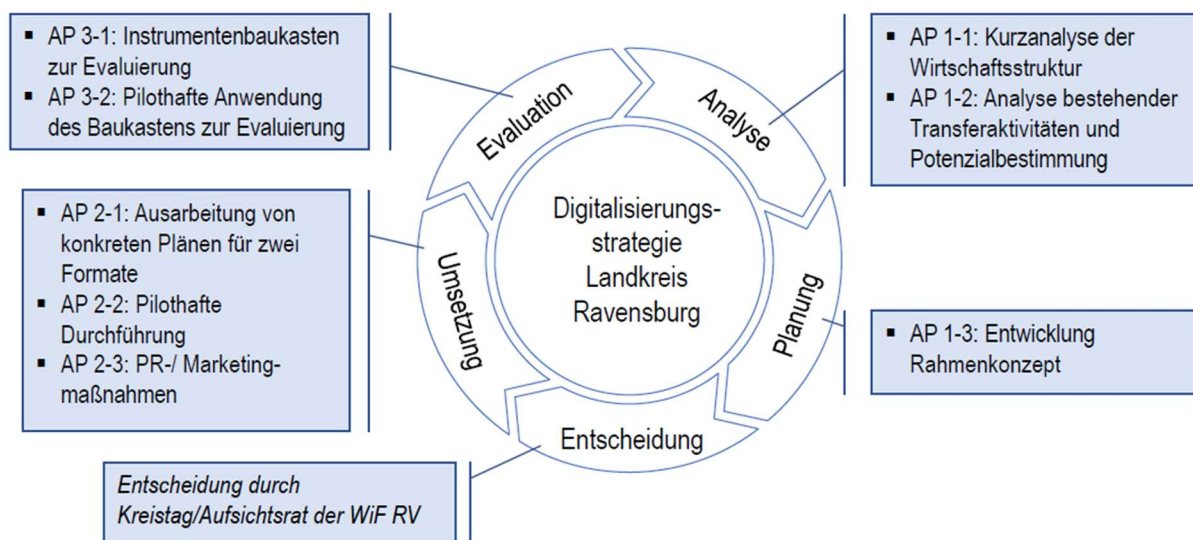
- AP 3-1: Instrumentenbaukasten zur Evaluierung
- AP 3-2: Pilothafte Anwendung des Baukastens zur Evaluierung

- AP 1-1: Kurzanalyse der Wirtschaftsstruktur
- AP 1-2: Analyse bestehender Transferaktivitäten und Potenzialbestimmung

Evaluation

Analyse

Digitalisierungsstrategie Landkreis Ravensburg

- AP 2-1: Ausarbeitung von konkreten Plänen für zwei Formate
- AP 2-2: Pilothafte Durchführung
- AP 2-3: PR-/ Marketingmaßnahmen

Umsetzung

Planung

- AP 1-3: Entwicklung Rahmenkonzept

Entscheidung

*Entscheidung durch Kreistag/Aufsichtsrat der WiF RV*